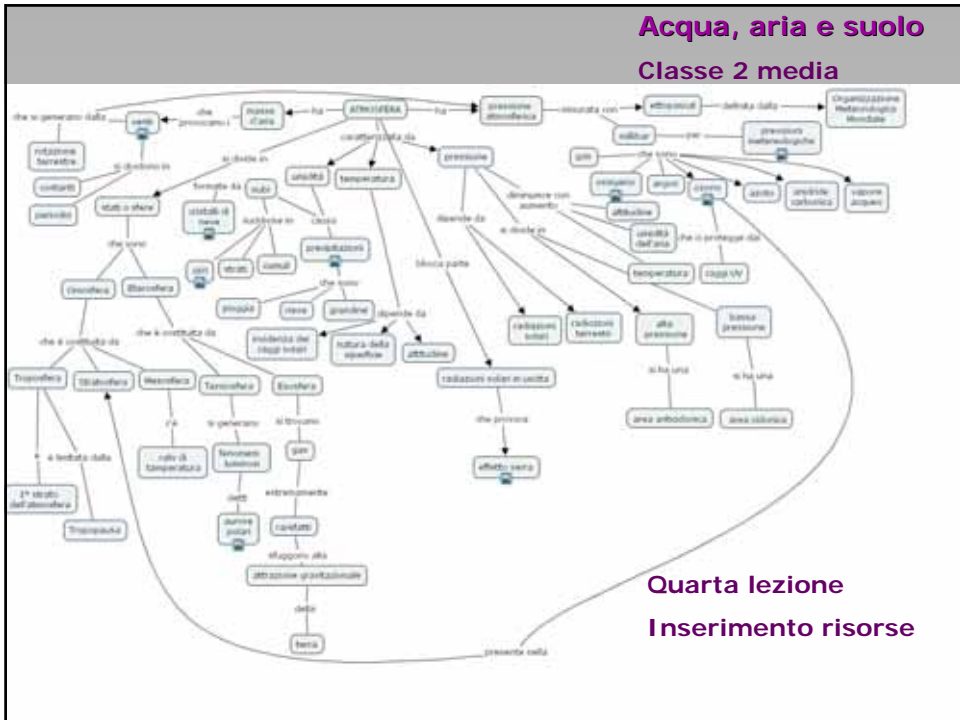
Acqua, aria e suolo

Classe 2 media

che si generano dalla

venti

che provocano i

masse d'aria

ha

ATMOSFERA

ha

pressione atmosferica

misurata con

ettopascal

definita dalla

Organizzazione Meteorologica Mondiale

millibar

per

previsioni meteorologiche

rotazione terrestre

si dividono in

si divide in

caratterizzata da

pressione

gas

che sono

costanti

periodici

formate da

nubi

umidità

temperatura

diminuisce con aumento

ossigeno

argon

ozono

azoto

anidride carbonica

vapore acqueo

strati o sfere

cristalli di neve

suddivise in

causa

altitudine

dipende da

si divide in

umidità dell'aria

che ci protegge dai

raggi UV

che sono

precipitazioni

blocca parte

temperatura

cirri

strati

cumuli

che sono

pioggia

neve

grandine

dipende da

radiazioni solari

radiazioni terrestri

alta pressione

bassa pressione

Omosfera

Eterosfera

che è costituita da

che è costituita da

incidenza dei raggi solari

natura della superficie

altitudine

radiazioni solari in uscita

si ha una

si ha una

Troposfera

Stratosfera

Mesosfera

Termosfera

Esosfera

c'è

si generano

si trovano

area anticiclonica

area ciclonica

che provoca

è limitata dalla

calo di temperatura

fenomeni luminosi

gas

effetto serra

detti

estremamente

1° strato dell'atmosfera

Tropopausa

aurore polari

rarefatti

sfuggono alla

attrazione gravitazionale

della

Quarta lezione

Inserimento risorse

terra

presente nella